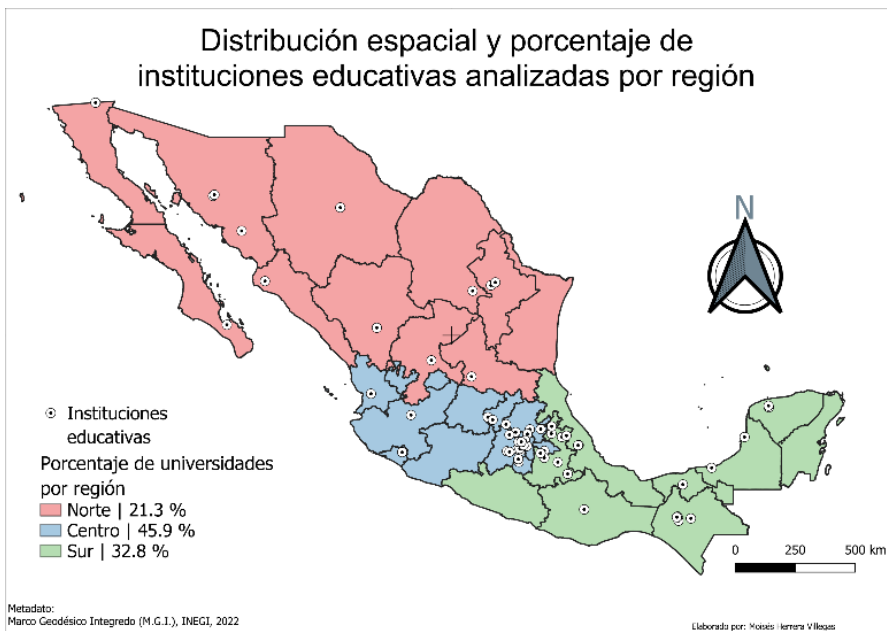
Distribución espacial y porcentaje de instituciones educativas analizadas por región

N

Instituciones educativas

Porcentaje de universidades por región

Norte | 21.3 %

Centro | 45.9 %

Sur | 32.8 %

0 250 500 km

Metadato:
Marco Geodésico Integredo (M.G.I.), INEGI, 2022

Elaborado por: Moisés Herrera Villegas